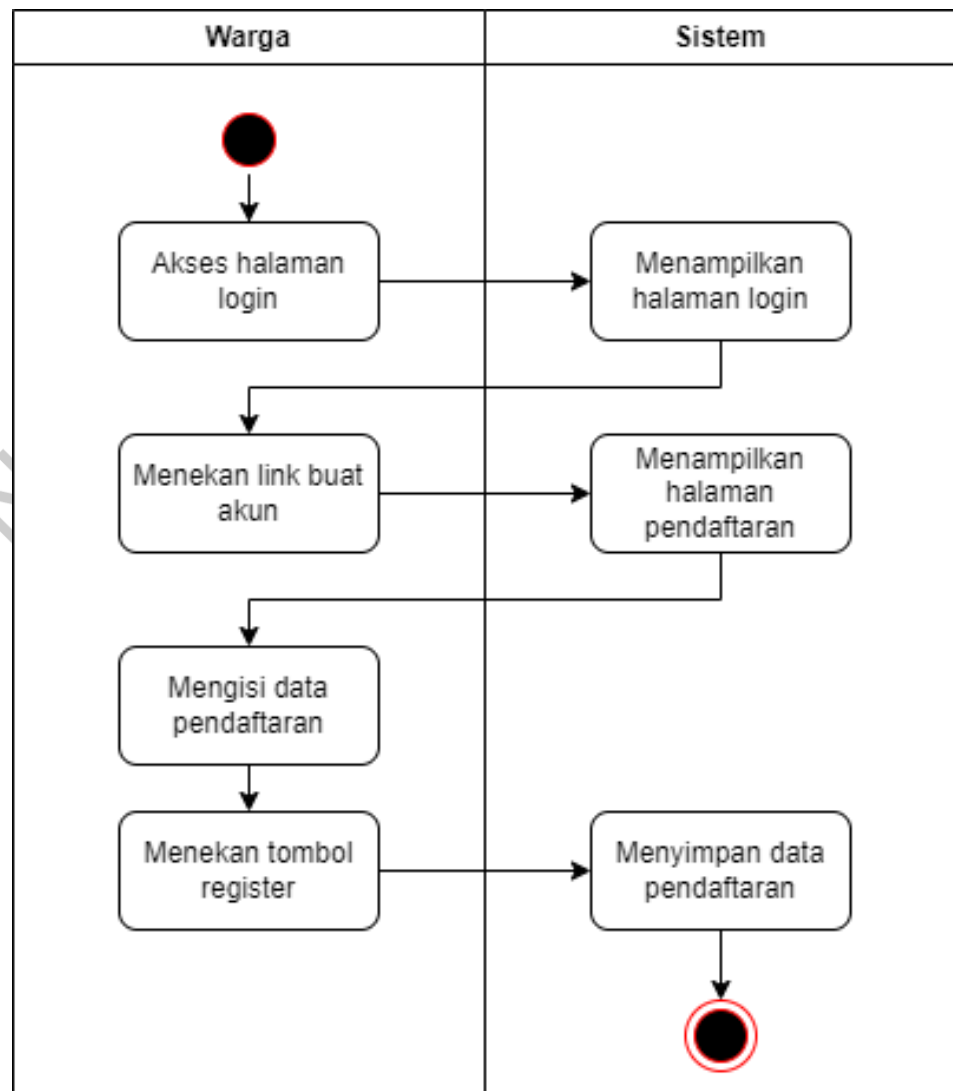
| Warga | Sistem |
|---|---|

Akses halaman login

Menampilkan halaman login

Menekan link buat akun

Menampilkan halaman pendaftaran

Mengisi data pendaftaran

Menekan tombol register

Menyimpan data pendaftaran